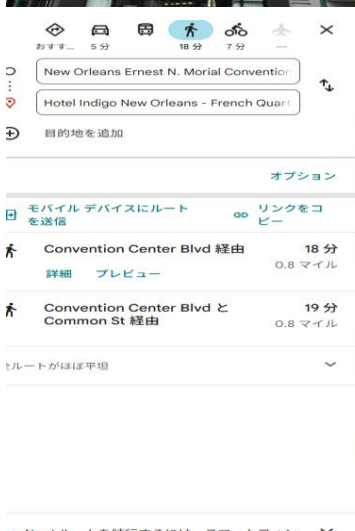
おすす... 5 分 18 分 7 分 — ×

New Orleans Ernest N. Morial Convention

Hotel Indigo New Orleans - French Quart

目的地を追加

オプション

モバイル デバイスにルートを送信

リンクをコピー

Convention Center Blvd 経由 18 分
0.8 マイル
詳細 プレビュー

Convention Center Blvd と Common St 経由 19 分
0.8 マイル

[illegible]ルートがほぼ平坦

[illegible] ×